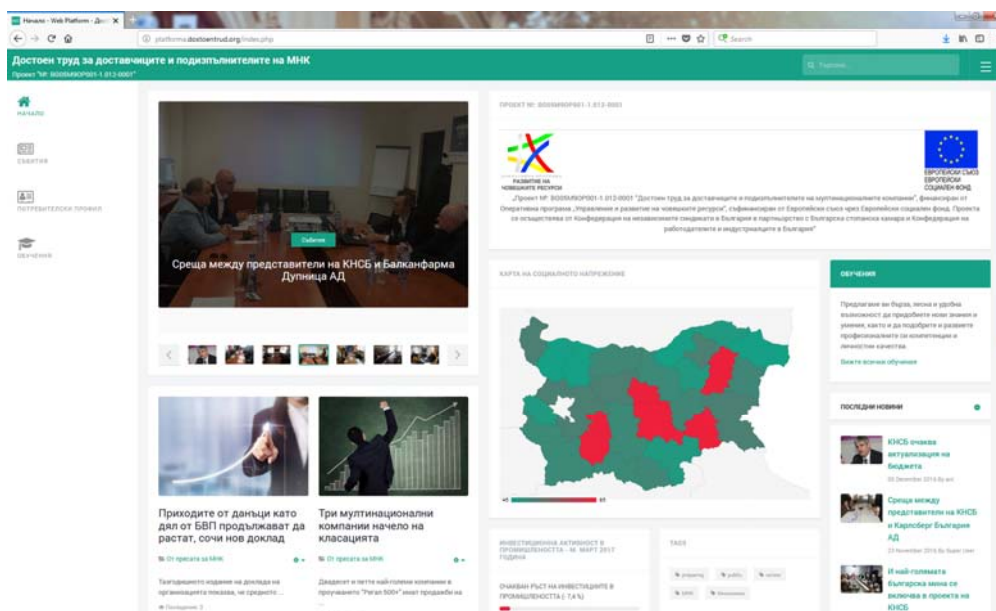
Начало - Web Platform - Дос

platforma.dostoentrud.org/index.php

Search

Достоен труд за доставчиците и подизпълнителите на МНК

Проект "№: BG05M9OP001-1.012-0001"

Търсене

НАЧАЛО

СЪБИТИЯ

ПОТРЕБИТЕЛСКИ ПРОФИЛ

ОБУЧЕНИЯ

Събития

Среща между представители на КНСБ и Балканфарма Дупница АД

ПРОЕКТ №: BG05M9OP001-1.012-0001

РАЗВИТИЕ НА ЧОВЕШКИТЕ РЕСУРСИ

ЕВРОПЕЙСКИ СЪЮЗ ЕВРОПЕЙСКИ СОЦИАЛЕН ФОНД

„Проект №: BG05M9OP001-1.012-0001 "Достоен труд за доставчиците и подизпълнителите на мултинационалните компании", финансиран от Оперативна програма „Развитие на човешките ресурси", съфинансиран от Европейския съюз чрез Европейския социален фонд. Проекта се осъществява от Конфедерация на независимите синдикати в България в партньорство с Българска стопанска камара и Конфедерация на работодателите и индустриалците в България"

КАРТА НА СОЦИАЛНОТО НАПРЕЖЕНИЕ

ОБУЧЕНИЯ

Предлагаме ви бърза, лесна и удобна възможност да придобиете нови знания и умения, както и да подобрите и развиете професионалните си компетенции и личностни качества.

Вижте всички обучения

ПОСЛЕДНИ НОВИНИ

КНСБ очаква актуализация на бюджета

Среща между представители на КНСБ и Карлсберг България АД

И най-голямата българска мина се включва в проекта на КНСБ

Приходите от данъци като дял от БВП продължават да растат, сочи нов доклад

От пресата за МНК

Три мултинационални компании начело на класацията

От пресата за МНК

ИНВЕСТИЦИОННА АКТИВНОСТ В ПРОМИШЛЕНОСТТА - М. МАРТ 2017 ГОДИНА

ОЧАКВАН РЪСТ НА ИНВЕСТИЦИИТЕ В ПРОМИШЛЕНОСТТА (- 7,4 %)

TAGS